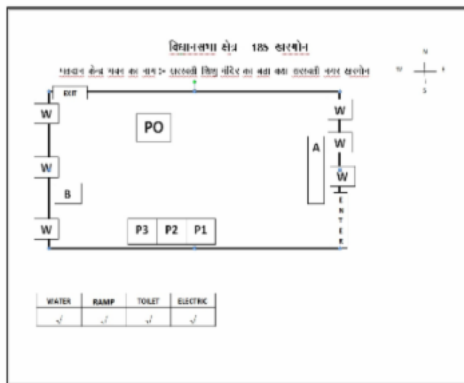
विधानसभा क्षेत्र 185 खरगोन

मतदान केन्द्र भवन का नाम :- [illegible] शिशु मंदिर का बड़ा कक्ष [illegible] नगर खरगोन

N
W E
S

EXIT

W

W

W

B

W

PO

A

W

W

W

E N T E R

P3 P2 P1

| WATER | RAMP | TOILET | ELECTRIC |
|---|---|---|---|
| √ | √ | √ | √ |